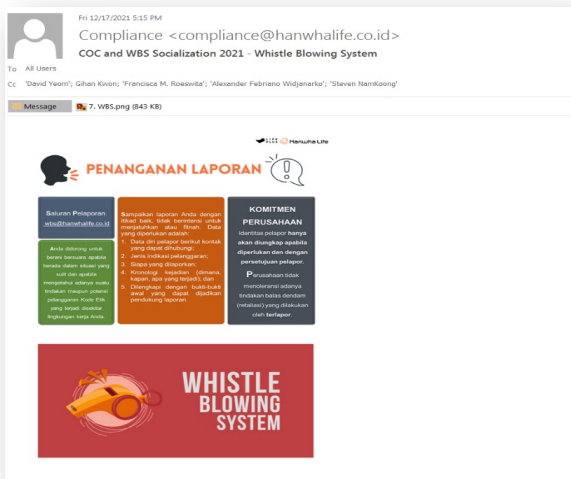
Fri 12/17/2021 5:15 PM

Compliance <compliance@hanwhalife.co.id>

COC and WBS Socialization 2021 - Whistle Blowing System

To All Users

Cc 'David Yeom'; Gihan Kwon; 'Francisca M. Roeswita'; 'Alexander Febriano Widjanarko'; 'Steven NamKoong'

Message

7. WBS.png (843 KB)

Hanwha Life

PENANGANAN LAPORAN

Saluran Pelaporan
wbs@hanwhalife.co.id

Anda didorong untuk berani bersuara apabila berada dalam situasi yang sulit dan apabila mengetahui adanya suatu tindakan maupun potensi pelanggaran Kode Etik yang terjadi disekitar lingkungan kerja Anda.

Sampaikan laporan Anda dengan itikad baik, tidak berniat untuk menjatuhkan atau fitnah. Data yang diperlukan adalah:
1. Data diri pelapor berikut kontak yang dapat dihubungi;
2. Jenis indikasi pelanggaran;
3. Siapa yang dilaporkan;
4. Kronologi kejadian (dimana, kapan, apa yang terjadi); dan
5. Dilengkapi dengan bukti-bukti awal yang dapat dijadikan pendukung laporan.

KOMITMEN PERUSAHAAN

Identitas pelapor hanya akan diungkap apabila diperlukan dan dengan persetujuan pelapor.

Perusahaan tidak mentoleransi adanya tindakan balas dendam (retaliasi) yang dilakukan oleh terlapor.

WHISTLE BLOWING SYSTEM